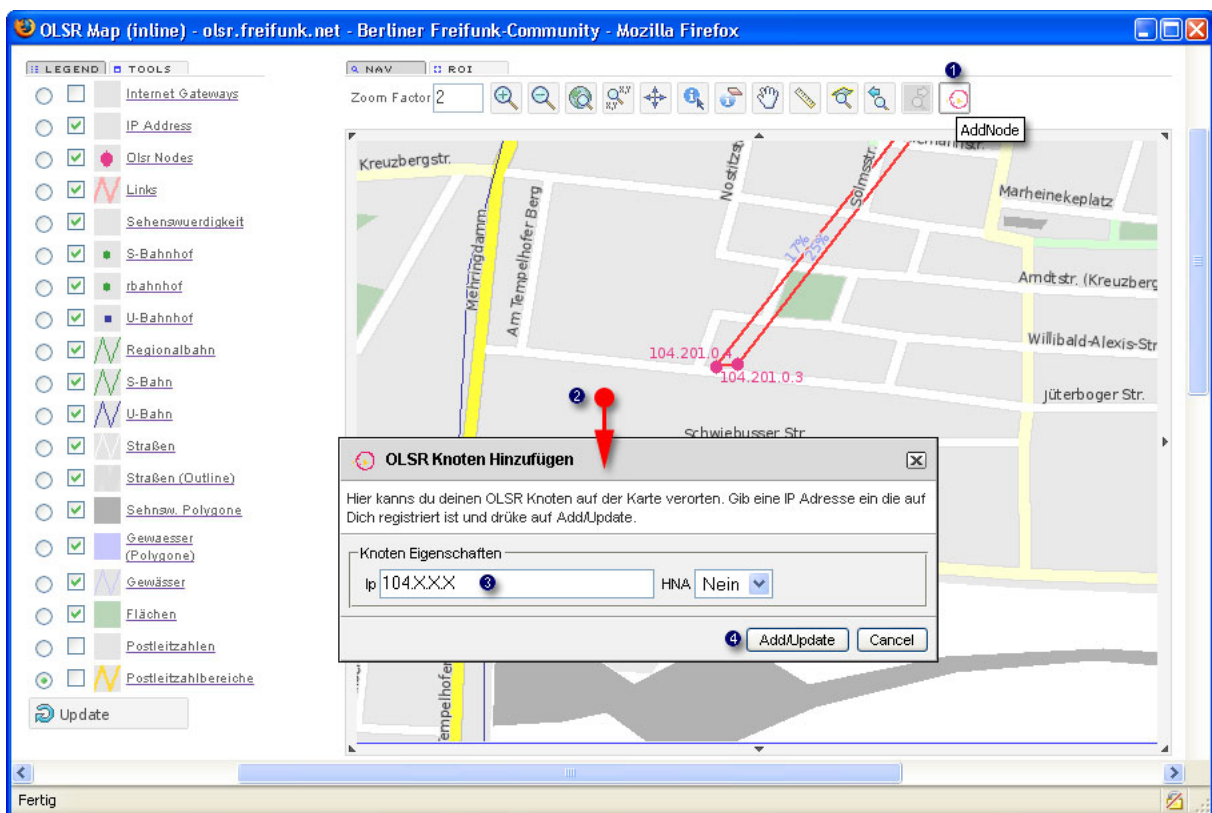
OLSR Map (inline) - olsr.freifunk.net - Berliner Freifunk-Community - Mozilla Firefox

LEGEND TOOLS

Internet Gateways
IP Address
Olsr Nodes
Links
Sehenswuerdigkeit
S-Bahnhof
rbahnhof
U-Bahnhof
Regionalbahn
S-Bahn
U-Bahn
Straßen
Straßen (Outline)
Sehnsw. Polygone
Gewaesser (Polygone)
Gewässer
Flächen
Postleitzahlen
Postleitzahlbereiche

Update

NAV ROI

Zoom Factor 2

1

AddNode

Kreuzbergstr.
Nostitzstr.
Solmsstr.
Marheinekeplatz
Mehringdamm
Am Tempelhofer Berg
1.7%
25%
Arndtstr. (Kreuzberg
Willibald-Alexis-Str
104.201.0.
104.201.0.3
Jüterboger Str.
Schwiebusser Str.
Tempelhofer

2

OLSR Knoten Hinzufügen

Hier kanns du deinen OLSR Knoten auf der Karte verorten. Gib eine IP Adresse ein die auf Dich registriert ist und drüke auf Add/Update.

Knoten Eigenschaften

Ip 104.X.X.X 3 HNA Nein

4 Add/Update Cancel

Fertig